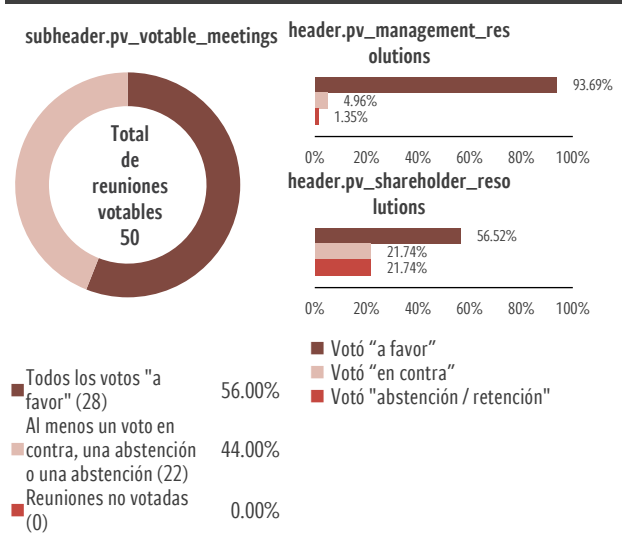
subheader.pv_votable_meetings

Total de reuniones votables 50

header.pv_management_resolutions

93.69%
4.96%
1.35%

0% 20% 40% 60% 80% 100%

header.pv_shareholder_resolutions

56.52%
21.74%
21.74%

0% 20% 40% 60% 80% 100%

Todos los votos "a favor" (28) 56.00%
Al menos un voto en contra, una abstención o una abstención (22) 44.00%
Reuniones no votadas (0) 0.00%

Votó “a favor”
Votó “en contra”
Votó "abstención / retención"